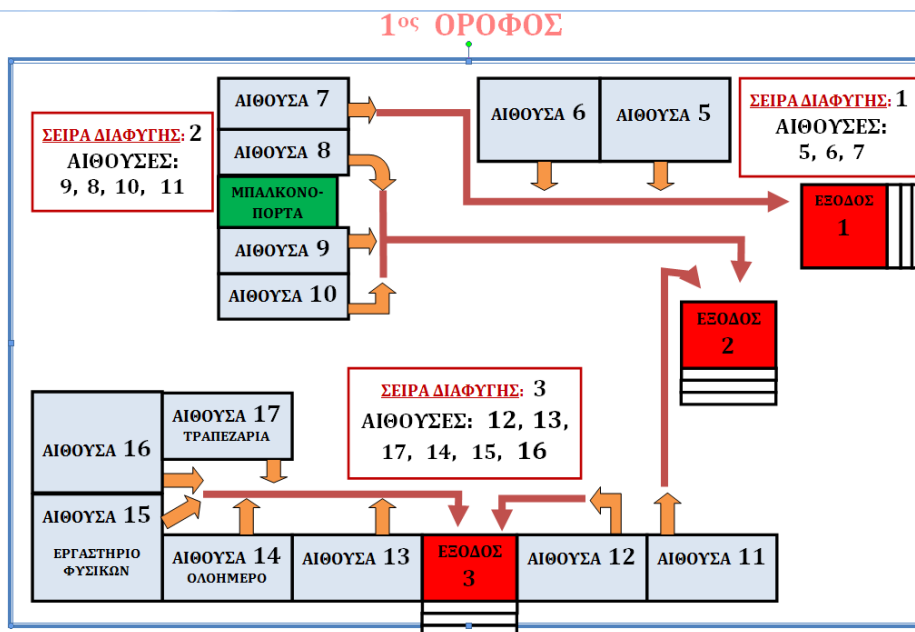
1ος ΟΡΟΦΟΣ

ΣΕΙΡΑ ΔΙΑΦΥΓΗΣ: 2
ΑΙΘΟΥΣΕΣ:
9, 8, 10, 11

ΑΙΘΟΥΣΑ 7
ΑΙΘΟΥΣΑ 8
ΜΠΑΛΚΟΝΟ-ΠΟΡΤΑ
ΑΙΘΟΥΣΑ 9
ΑΙΘΟΥΣΑ 10

ΑΙΘΟΥΣΑ 6
ΑΙΘΟΥΣΑ 5

ΣΕΙΡΑ ΔΙΑΦΥΓΗΣ: 1
ΑΙΘΟΥΣΕΣ:
5, 6, 7

ΕΞΟΔΟΣ
1

ΕΞΟΔΟΣ
2

ΣΕΙΡΑ ΔΙΑΦΥΓΗΣ: 3
ΑΙΘΟΥΣΕΣ: 12, 13,
17, 14, 15, 16

ΑΙΘΟΥΣΑ 16
ΑΙΘΟΥΣΑ 17
ΤΡΑΠΕΖΑΡΙΑ
ΑΙΘΟΥΣΑ 15
ΕΡΓΑΣΤΗΡΙΟ ΦΥΣΙΚΩΝ
ΑΙΘΟΥΣΑ 14
ΟΛΟΗΜΕΡΟ
ΑΙΘΟΥΣΑ 13
ΕΞΟΔΟΣ
3
ΑΙΘΟΥΣΑ 12
ΑΙΘΟΥΣΑ 11